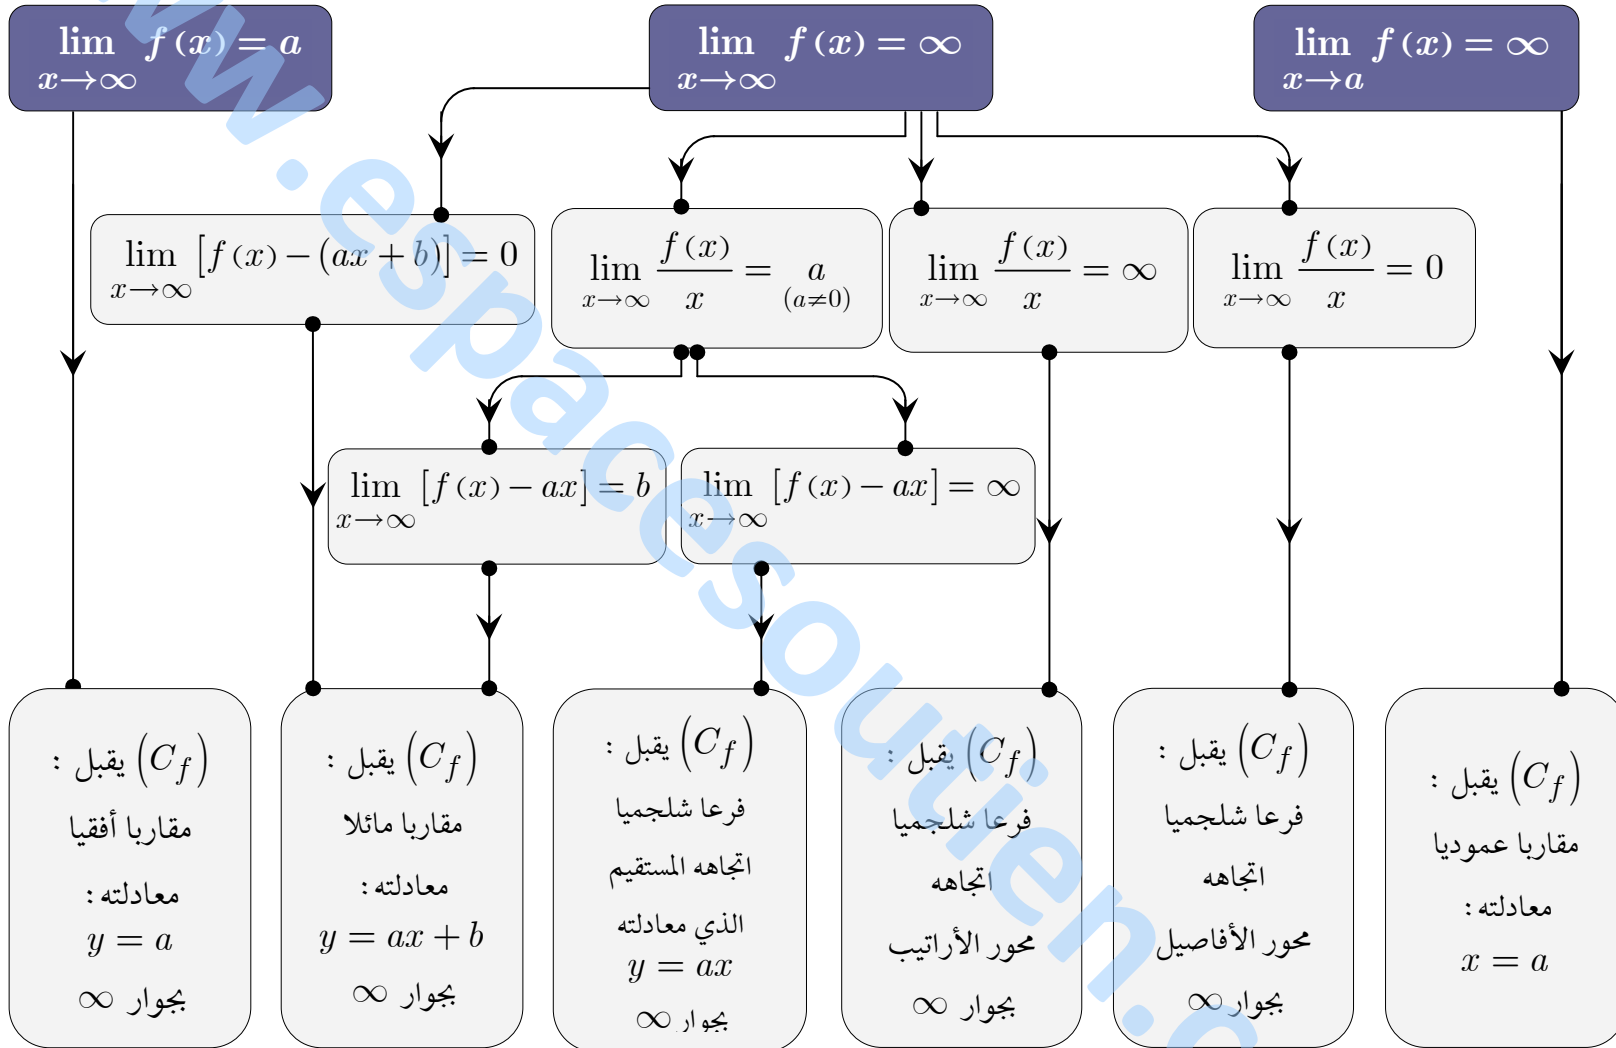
$\lim\limits_{x\to\infty} f(x) = a$

$\lim\limits_{x\to\infty} f(x) = \infty$

$\lim\limits_{x\to a} f(x) = \infty$

$\lim\limits_{x\to\infty} [f(x) - (ax+b)] = 0$

$\lim\limits_{x\to\infty} \frac{f(x)}{x} = \underset{(a\neq 0)}{a}$

$\lim\limits_{x\to\infty} \frac{f(x)}{x} = \infty$

$\lim\limits_{x\to\infty} \frac{f(x)}{x} = 0$

$\lim\limits_{x\to\infty} [f(x) - ax] = b$

$\lim\limits_{x\to\infty} [f(x) - ax] = \infty$

$(C_f)$ يقبل :
مقاربا أفقيا
معادلته :
$y = a$
بجوار $\infty$

$(C_f)$ يقبل :
مقاربا مائلا
معادلته :
$y = ax + b$
بجوار $\infty$

$(C_f)$ يقبل :
فرعا شلجميا
اتجاهه المستقيم
الذي معادلته
$y = ax$
بجوار $\infty$

$(C_f)$ يقبل :
فرعا شلجميا
اتجاهه
محور الأراتيب
بجوار $\infty$

$(C_f)$ يقبل :
فرعا شلجميا
اتجاهه
محور الأفاصيل
بجوار $\infty$

$(C_f)$ يقبل :
مقاربا عموديا
معادلته :
$x = a$

www.espacesoutien.c